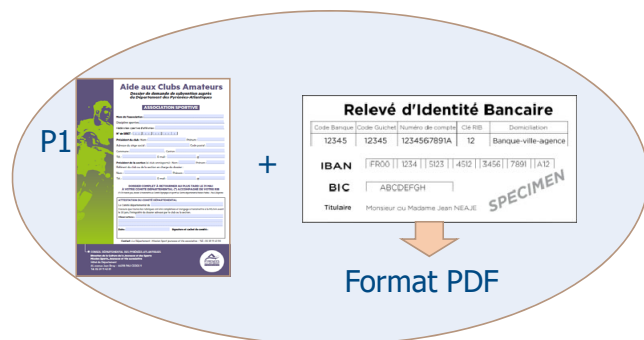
P1

Aide aux Clubs Amateurs

Dossier de demande de subvention auprès du Département des Pyrénées-Atlantiques

ASSOCIATION SPORTIVE

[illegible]

+

Relevé d'Identité Bancaire

| Code Banque | Code Guichet | Numéro de compte | Clé RIB | Domiciliation |
|---|---|---|---|---|
| 12345 | 12345 | 1234567891A | 12 | Banque-ville-agence |

IBAN FR00 1234 5123 4512 3456 7891 A12

BIC ABCDEFGH

Titulaire Monsieur ou Madame Jean NEAJE

SPECIMEN

Format PDF